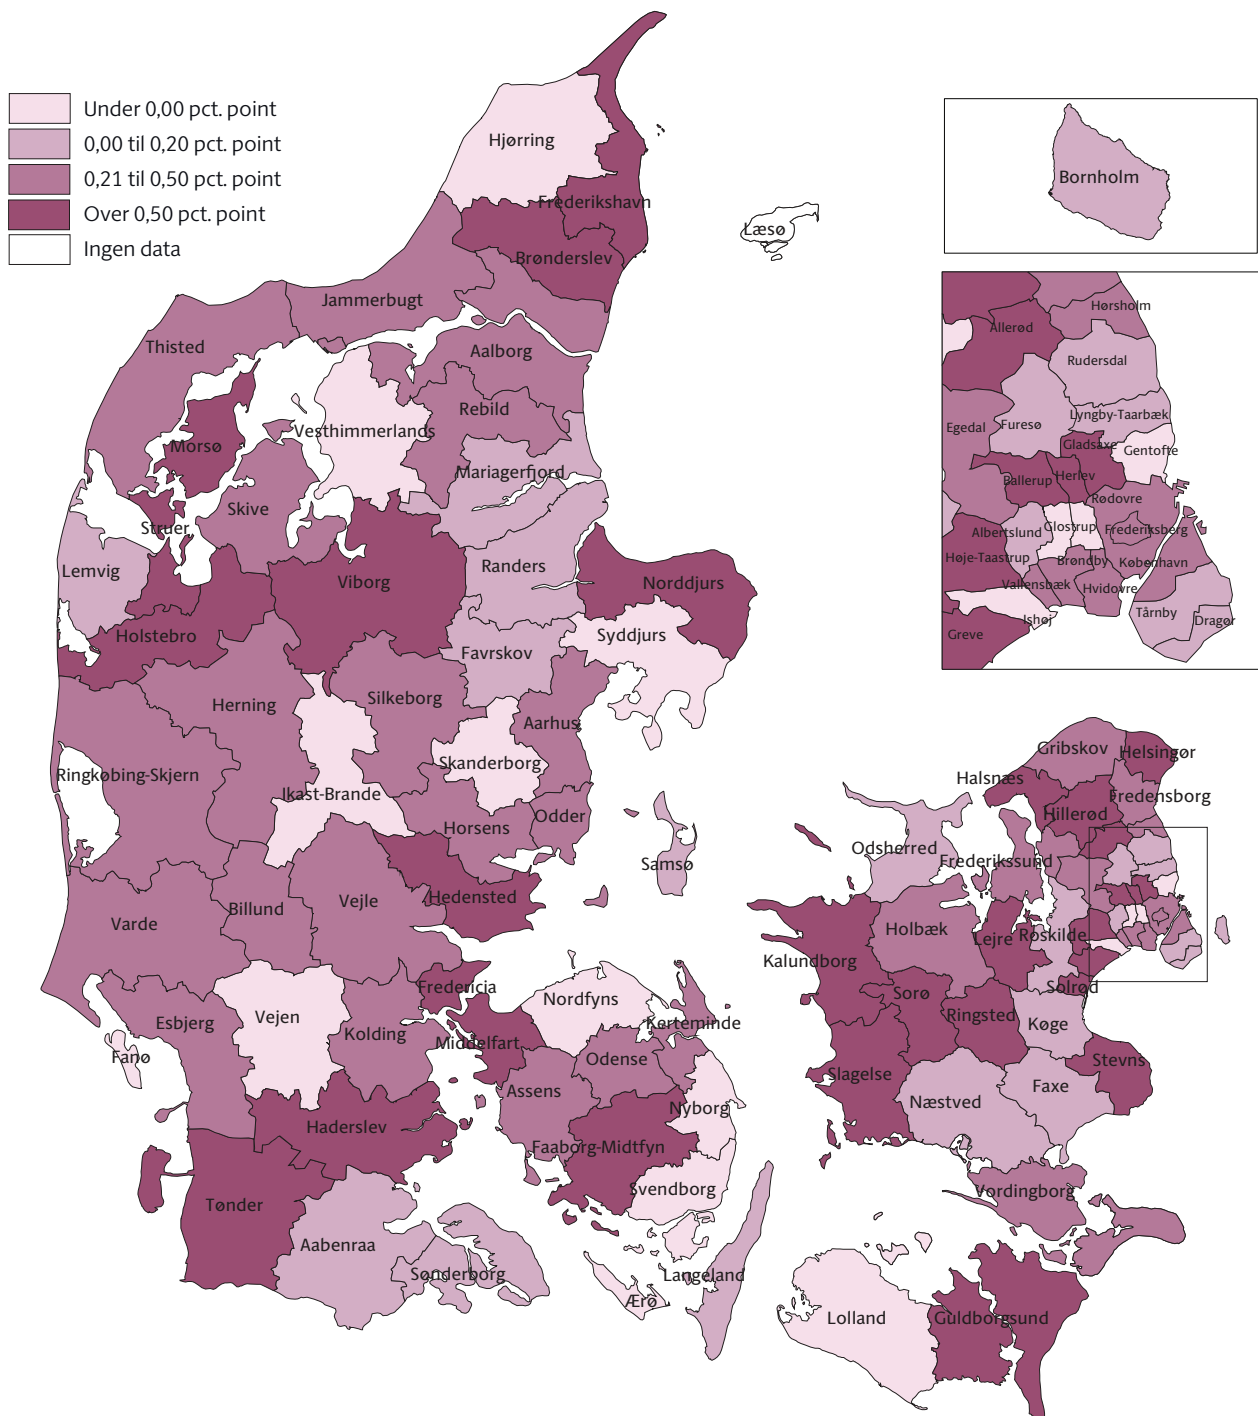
Under 0,00 pct. point
0,00 til 0,20 pct. point
0,21 til 0,50 pct. point
Over 0,50 pct. point
Ingen data

Bornholm

Allerød
Hørsholm
Rudersdal
Egedal
Furesø
Lyngby-Taarbæk
Gladsaxe
Gentofte
Ballerup
Herlev
Rødovre
Albertslund
Glostrup
Frederiksberg
Høje-Taastrup
Brøndby
København
Vallensbæk
Hvidovre
Ishøj
Tårnby
Dragør
Greve

Hjørring
Frederikshavn
Læsø
Brønderslev
Jammerbugt
Thisted
Aalborg
Rebild
Morsø
Vesthimmerlands
Mariagerfjord
Skive
Struer
Lemvig
Viborg
Randers
Norddjurs
Holstebro
Syddjurs
Favrskov
Herning
Silkeborg
Aarhus
Ringkøbing-Skjern
Skanderborg
Ikast-Brande
Odder
Horsens
Samsø
Hedensted
Billund
Vejle
Varde
Fredericia
Vejen
Esbjerg
Kolding
Fanø
Middelfart
Nordfyns
Kerteminde
Odense
Assens
Nyborg
Haderslev
Faaborg-Midtfyn
Svendborg
Tønder
Aabenraa
Sønderborg
Langeland
Ærø
Gribskov
Helsingør
Halsnæs
Fredensborg
Hillerød
Odsherred
Frederikssund
Holbæk
Kalundborg
Lejre
Roskilde
Sorø
Solrød
Ringsted
Køge
Slagelse
Stevns
Næstved
Faxe
Vordingborg
Lolland
Guldborgsund